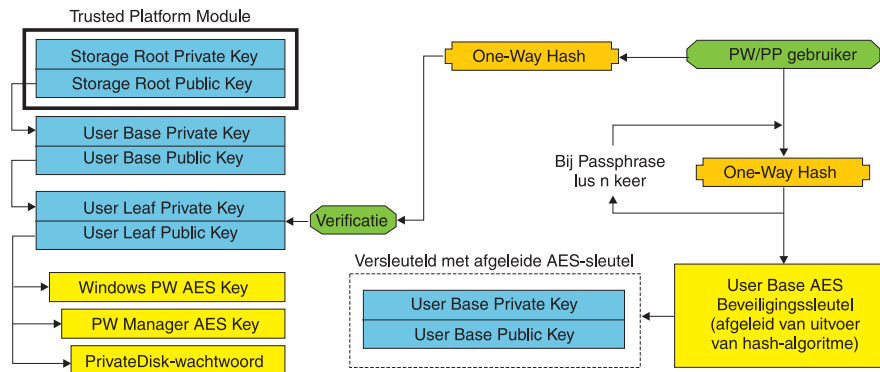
Trusted Platform Module

Storage Root Private Key

Storage Root Public Key

User Base Private Key

User Base Public Key

User Leaf Private Key

User Leaf Public Key

Windows PW AES Key

PW Manager AES Key

PrivateDisk-wachtwoord

Verificatie

One-Way Hash

PW/PP gebruiker

Bij Passphrase lus n keer

One-Way Hash

Versleuteld met afgeleide AES-sleutel

User Base Private Key

User Base Public Key

User Base AES Beveiligingssleutel (afgeleid van uitvoer van hash-algoritme)